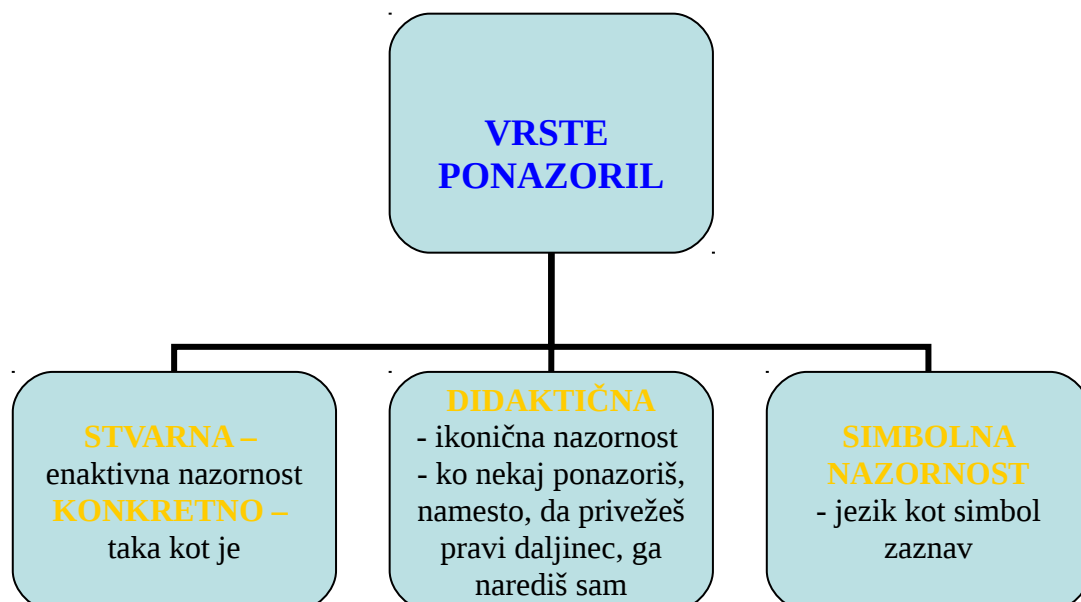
VRSTE PONAZORIL

STVARNA –
enaktivna nazornost
KONKRETNO –
taka kot je

DIDAKTIČNA
- ikonična nazornost
- ko nekaj ponazoriš, namesto, da privežeš pravi daljinec, ga narediš sam

SIMBOLNA NAZORNOST
- jezik kot simbol zaznav